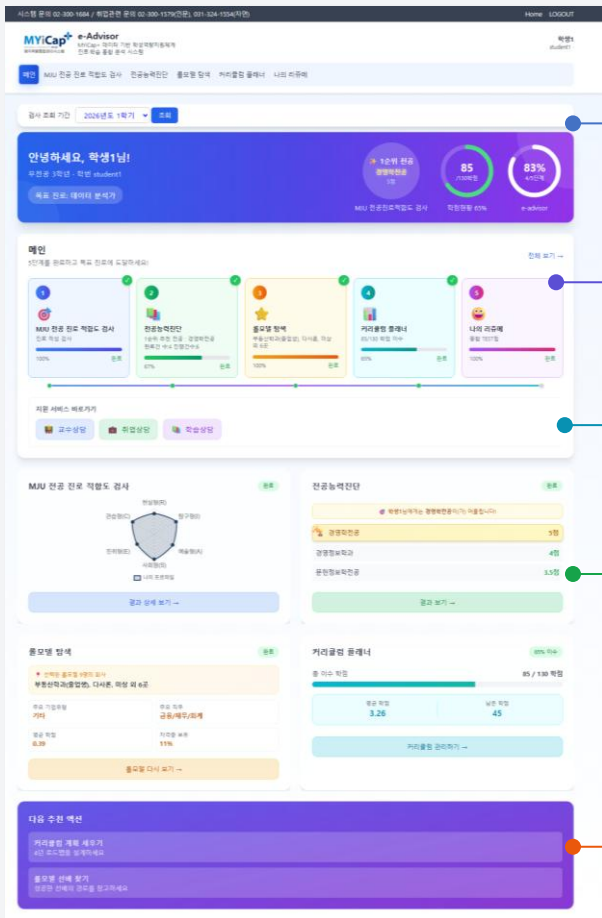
시스템 문의 02-300-1684 / 취업관련 문의 02-300-1579(인문), 031-324-1554(자연)

Home LOGOUT

MYiCap+ 명지대학교

e-Advisor

MYiCap+ 데이터 기반 학생역량지원체계 진로·학습 종합 분석 시스템

학생1 student1

메인 MJU 전공 진로 적합도 검사 전공능력진단 롤모델 탐색 커리큘럼 플래너 나의 리포트

검사 조회 기간 2026년도 1학기 조회

안녕하세요, 학생1님!

무전공 3학년 · 학번 student1

목표 진로: 데이터 분석가

1순위 전공 경영학전공 1등

MJU 전공진로적합도 검사

85 /100점

학업현황 85%

83% 4/5단계

e-advisor

메인

5단계를 완료하고 목표 진로에 도달하세요!

전체 보기 →

1 MJU 전공 진로 적합도 검사 진로 적성 검사 100% 완료

2 전공능력진단 1순위 추천 전공 : 경영학전공 전체인 어느 전공인가 67% 완료

3 롤모델 탐색 부동산학과(졸업생), 다시폰, 마징 외 6곳 100% 완료

4 커리큘럼 플래너 85/130 학점 이수 60% 완료

5 나의 리포트 종합 리포트 100% 완료

지원 서비스 바로가기

교수상담 취업상담 학습상담

MJU 전공 진로 적합도 검사 완료

현실형(R) 탐구형(I) 관습형(C) 예술형(A) 진취형(E) 사회형(S)

나의 프로파일

결과 상세 보기 →

전공능력진단 완료

학생1님께서는 경영학전공이가 어울립니다

경영학전공 5점

경영정보학과 4점

문헌정보학전공 3.5점

결과 보기 →

롤모델 탐색 완료

선택된 롤모델 3명의 검사

부동산학과(졸업생), 다시폰, 마징 외 6곳

주요 기업유형 기타

주요 직무 금융/재무/회계

평균 학점 0.39

자격증 보유 11%

롤모델 다시 보기 →

커리큘럼 플래너 65% 이수

총 이수 학점 85 / 130 학점

평균 학점 3.26

남은 학점 45

커리큘럼 관리하기 →

다음 추천 액션

커리큘럼 계획 세우기 4년 로드맵을 설계하세요

롤모델 선배 찾기 성공한 선배의 경로를 참고하세요